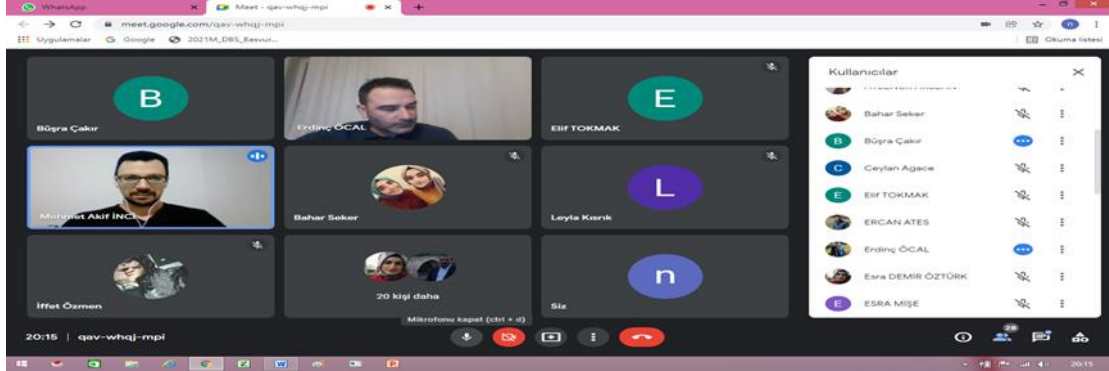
WhatsApp
Meet - qav-whqj-mpi
meet.google.com/qav-whqj-mpi
Uygulamalar Google 2021M_DBS_Basvur...
Okuma listesi

B
Büşra Çakır
Erdinç ÖCAL
E
Elif TOKMAK
Mehmet Akif İNCİ
Bahar Seker
L
Leyla Kısrık
İffet Özmen
20 kişi daha
n
Siz

Kullanıcılar
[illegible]
Bahar Seker
Büşra Çakır
Ceylan Agace
Elif TOKMAK
ERCAN ATES
Erdinç ÖCAL
Esra DEMİR ÖZTÜRK
ESRA MİŞE

20:15 | qav-whqj-mpi
Mikrofonu kapat (ctrl + d)
28
20:15